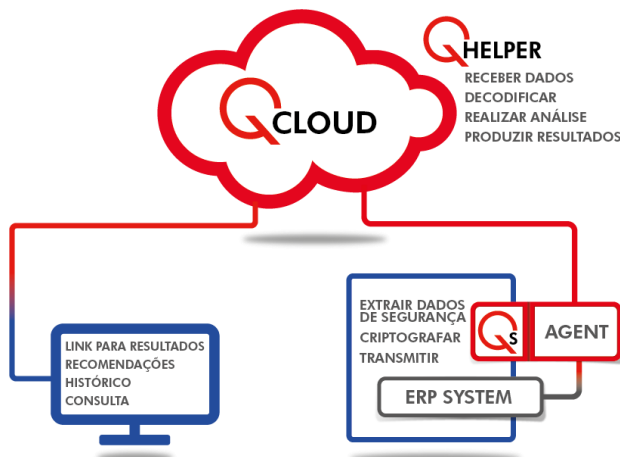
CLOUD

HELPER
RECEBER DADOS
DECODIFICAR
REALIZAR ANÁLISE
PRODUZIR RESULTADOS

LINK PARA RESULTADOS
RECOMENDAÇÕES
HISTÓRICO
CONSULTA

EXTRAIR DADOS DE SEGURANÇA
CRIPTOGRAFAR
TRANSMITIR

S

AGENT

ERP SYSTEM